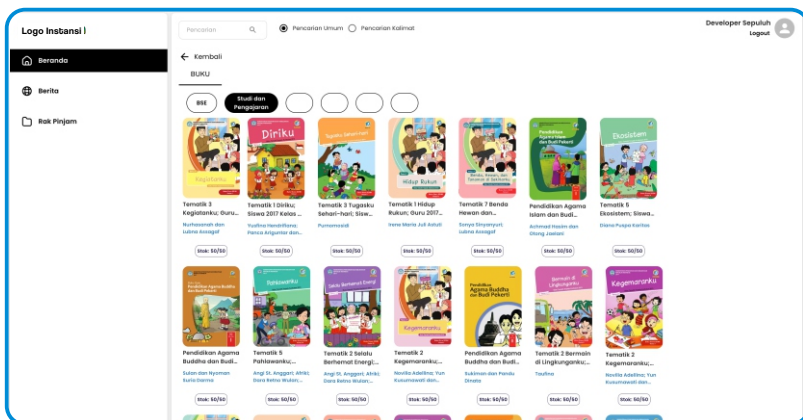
Logo Instansi |

Beranda

Berita

Rak Pinjam

Pencarian

Pencarian Umum

Pencarian Kalimat

Developer Sepuluh
Logout

Kembali

BUKU

BSE

Studi dan Pengajaran

Kegiatanku

Tematik 3 Kegiatanku; Guru...
Nurhasanah dan Lubna Assagaf
Stok: 50/50

Diriku

Tematik 1 Diriku; Siswa 2017 Kelas ...
Yustina Hendriftiana; Fanca Angunbar dan...
Stok: 50/50

Tugasku Sehari-hari

Tematik 3 Tugasku Sehari-hari; Sisw...
Purnomosidi
Stok: 50/50

Hidup Rukun

Tematik 1 Hidup Rukun; Guru 2017...
Irene Maria Juli Astuti
Stok: 50/50

Tematik 7 Benda Hewan dan...
Sonya Sinyanyuri; Lubna Assagaf
Stok: 50/50

Pendidikan Agama Islam dan Budi Pekerti

Pendidikan Agama Islam dan Budi...
Achmad Hasim dan Otong Jaelani
Stok: 50/50

Ekosistem

Tematik 5 Ekosistem; Siswa...
Diana Puspa Karitas
Stok: 50/50

Pendidikan Agama Buddha dan Budi Pekerti

Pendidikan Agama Buddha dan Budi...
Sulan dan Nyoman Kuria Darma
Stok: 50/50

Pahlawanku

Tematik 5 Pahlawanku;...
Angi St. Anggari; Afriki; Dara Retno Wulan...
Stok: 50/50

Selalu Berhemat Energi

Tematik 2 Selalu Berhemat Energi;...
Angi St. Anggari; Afriki; Dara Retno Wulan...
Stok: 50/50

Kegemaranku

Tematik 2 Kegemaranku; Yun...
Novita Adelina; Yun Kusumawati dan...
Stok: 50/50

Pendidikan Agama Buddha dan Budi Pekerti

Pendidikan Agama Buddha dan Budi...
Sukirman dan Pandu Dinata
Stok: 50/50

Bermain di Lingkunganku

Tematik 2 Bermain di Lingkunganku;...
Taufina
Stok: 50/50

Kegemaranku

Tematik 2 Kegemaranku;...
Novita Adelina; Yun Kusumawati dan...
Stok: 50/50

Stok: 50/50
Stok: 50/50
Stok: 50/50
Stok: 50/50
Stok: 50/50
Stok: 50/50
Stok: 50/50